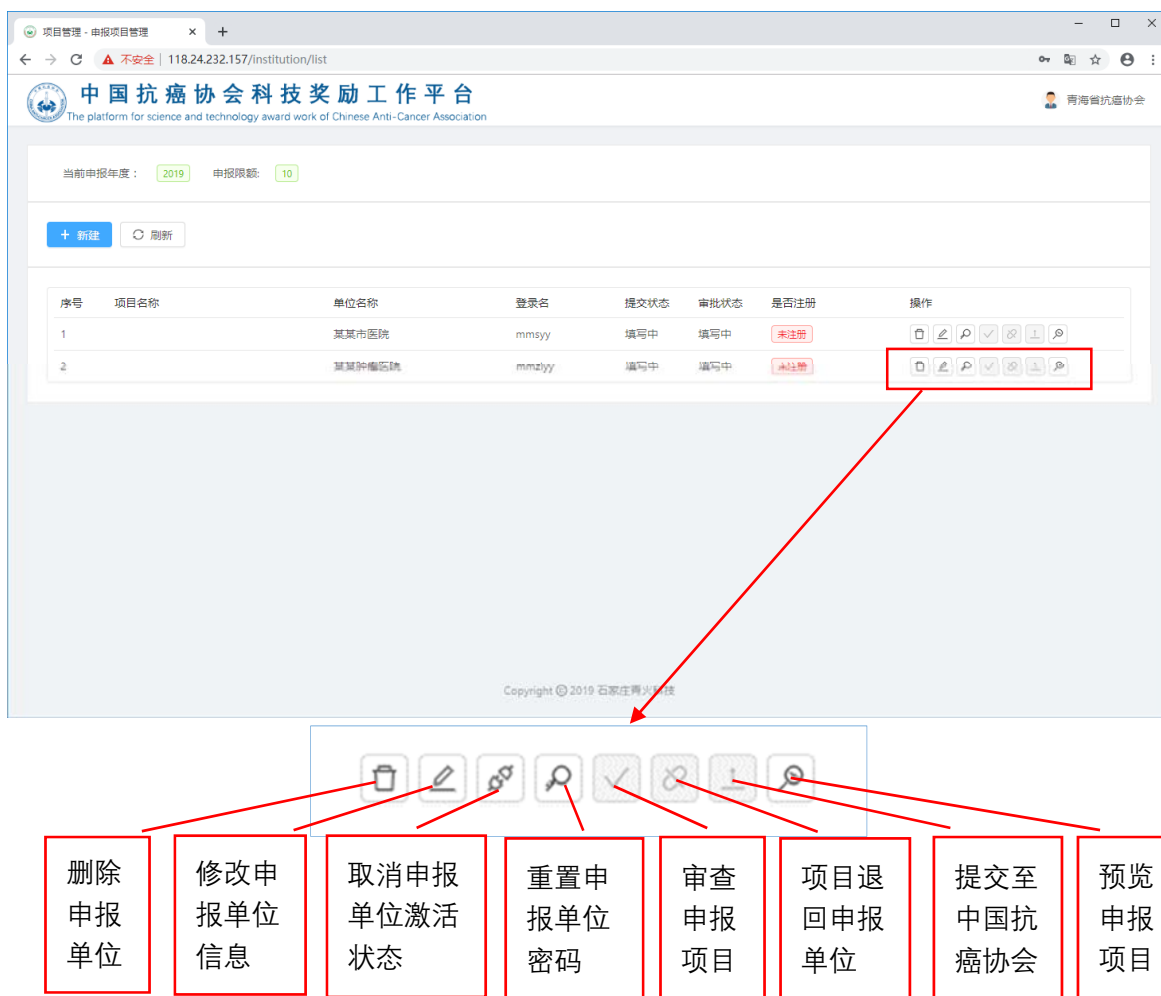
项目管理 - 申报项目管理 ×
+
不安全 | 118.24.232.157/institution/list

中国抗癌协会科技奖励工作平台
The platform for science and technology award work of Chinese Anti-Cancer Association

青海省抗癌协会

当前申报年度： 2019 申报限额: 10

+ 新建 刷新

| 序号 | 项目名称 | 单位名称 | 登录名 | 提交状态 | 审批状态 | 是否注册 | 操作 |
|---|---|---|---|---|---|---|---|
| 1 | | 某某市医院 | mmsyy | 填写中 | 填写中 | 未注册 | |
| 2 | | 某某肿瘤医院 | mmzlyy | 填写中 | 填写中 | 未注册 | |

Copyright © 2019 石家庄青火科技

删除申报单位

修改申报单位信息

取消申报单位激活状态

重置申报单位密码

审查申报项目

项目退回申报单位

提交至中国抗癌协会

预览申报项目